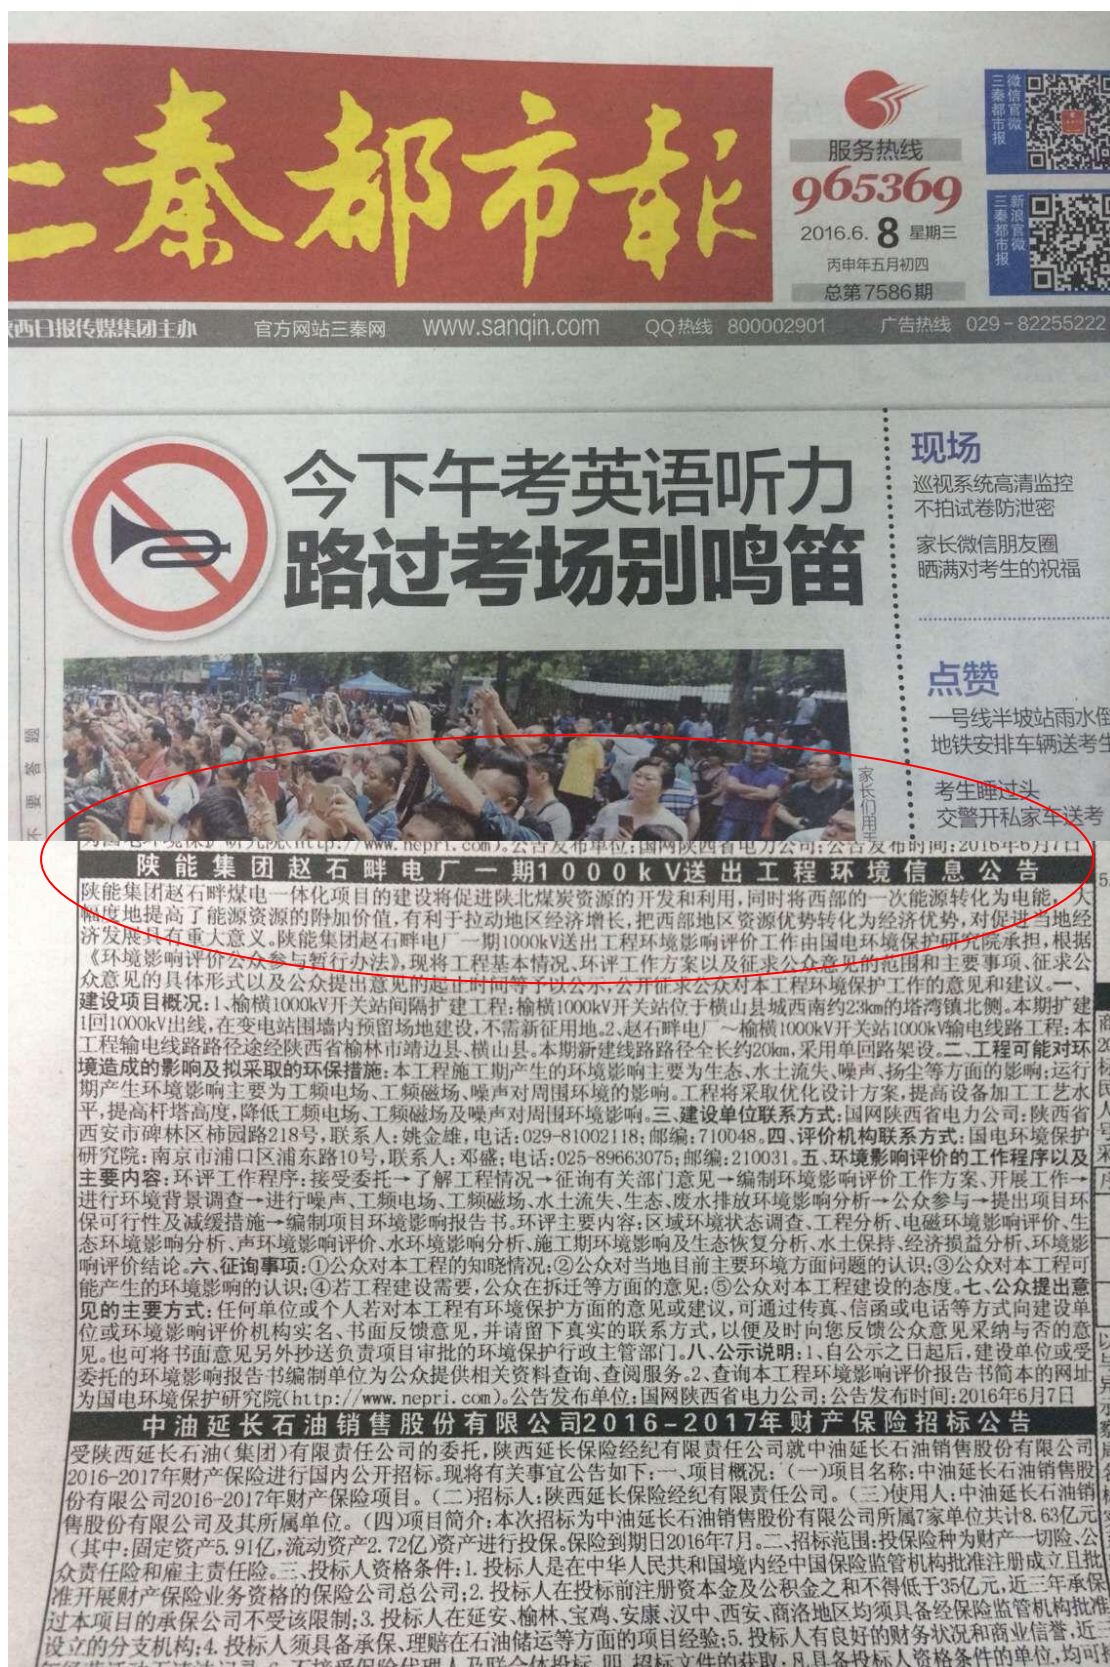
三秦都市报

服务热线
965369
2016.6. 8 星期三
丙申年五月初四
总第7586期

三秦都市报微信官微
三秦都市报新浪官微

陕西日报传媒集团主办　官方网站三秦网　www.sanqin.com　QQ热线 800002901　广告热线 029-82255222

今下午考英语听力
路过考场别鸣笛

现场
巡视系统高清监控
不拍试卷防泄密
家长微信朋友圈
晒满对考生的祝福

点赞
一号线半坡站雨水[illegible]
地铁安排车辆送考生
考生睡过头
交警开私家车送考

家长们用手

陕能集团赵石畔电厂一期1000kV送出工程环境信息公告

陕能集团赵石畔煤电一体化项目的建设将促进陕北煤炭资源的开发和利用，同时将西部的一次能源转化为电能，大幅度地提高了能源资源的附加价值，有利于拉动地区经济增长，把西部地区资源优势转化为经济优势，对促进当地经济发展具有重大意义。陕能集团赵石畔电厂一期1000kV送出工程环境影响评价工作由国电环境保护研究院承担，根据《环境影响评价公众参与暂行办法》，现将工程基本情况、环评工作方案以及征求公众意见的范围和主要事项、征求公众意见的具体形式以及公众提出意见的起止时间等予以公示，公开征求公众对本工程环境保护工作的意见和建议。一、建设项目概况：1、榆横1000kV开关站间隔扩建工程：榆横1000kV开关站位于横山县城西南约23km的塔湾镇北侧。本期扩建1回1000kV出线，在变电站围墙内预留场地建设，不需新征用地。2、赵石畔电厂～榆横1000kV开关站1000kV输电线路工程：本工程输电线路路径途经陕西省榆林市靖边县、横山县。本期新建线路路径全长约20km，采用单回路架设。二、工程可能对环境造成的影响及拟采取的环保措施：本工程施工期产生的环境影响主要为生态、水土流失、噪声、扬尘等方面的影响；运行期产生环境影响主要为工频电场、工频磁场、噪声对周围环境的影响。工程将采取优化设计方案，提高设备加工工艺水平，提高杆塔高度，降低工频电场、工频磁场及噪声对周围环境影响。三、建设单位联系方式：国网陕西省电力公司：陕西省西安市碑林区柿园路218号，联系人：姚金雄，电话：029-81002118；邮编：710048。四、评价机构联系方式：国电环境保护研究院：南京市浦口区浦东路10号，联系人：邓盛；电话：025-89663075；邮编：210031。五、环境影响评价的工作程序以及主要内容：环评工作程序：接受委托→了解工程情况→征询有关部门意见→编制环境影响评价工作方案、开展工作→进行环境背景调查→进行噪声、工频电场、工频磁场、水土流失、生态、废水排放环境影响分析→公众参与→提出项目环保可行性及减缓措施→编制项目环境影响报告书。环评主要内容：区域环境状态调查、工程分析、电磁环境影响评价、生态环境影响分析、声环境影响评价、水环境影响分析、施工期环境影响及生态恢复分析、水土保持、经济损益分析、环境影响评价结论。六、征询事项：①公众对本工程的知晓情况；②公众对当地目前主要环境方面问题的认识；③公众对本工程可能产生的环境影响的认识；④若工程建设需要，公众在拆迁等方面的意见；⑤公众对本工程建设的态度。七、公众提出意见的主要方式：任何单位或个人若对本工程有环境保护方面的意见或建议，可通过传真、信函或电话等方式向建设单位或环境影响评价机构实名、书面反馈意见，并请留下真实的联系方式，以便及时向您反馈公众意见采纳与否的意见。也可将书面意见另外抄送负责项目审批的环境保护行政主管部门。八、公示说明：1、自公示之日起后，建设单位或受委托的环境影响报告书编制单位为公众提供相关资料查询、查阅服务。2、查询本工程环境影响评价报告书简本的网址为国电环境保护研究院(http://www.nepri.com)。公告发布单位：国网陕西省电力公司；公告发布时间：2016年6月7日

中油延长石油销售股份有限公司2016-2017年财产保险招标公告

受陕西延长石油（集团）有限责任公司的委托，陕西延长保险经纪有限责任公司就中油延长石油销售股份有限公司2016-2017年财产保险进行国内公开招标。现将有关事宜公告如下：一、项目概况：（一）项目名称：中油延长石油销售股份有限公司2016-2017年财产保险项目。（二）招标人：陕西延长保险经纪有限责任公司。（三）使用人：中油延长石油销售股份有限公司及其所属单位。（四）项目简介：本次招标为中油延长石油销售股份有限公司所属7家单位共计8.63亿元（其中：固定资产5.91亿，流动资产2.72亿）资产进行投保。保险到期日2016年7月。二、招标范围：投保险种为财产一切险、公众责任险和雇主责任险。三、投标人资格条件：1.投标人是在中华人民共和国境内经中国保险监管机构批准注册成立且批准开展财产保险业务资格的保险公司总公司；2.投标人在投标前注册资本金及公积金之和不得低于35亿元，近三年承保过本项目的承保公司不受该限制；3.投标人在延安、榆林、宝鸡、安康、汉中、西安、商洛地区均须具备经保险监管机构批准设立的分支机构；4.投标人须具备承保、理赔在石油储运等方面的项目经验；5.投标人有良好的财务状况和商业信誉，近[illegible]